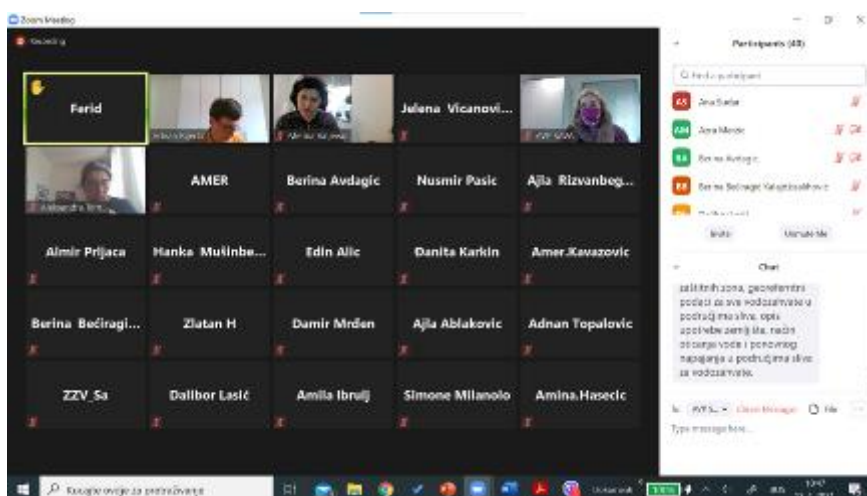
Zoom Meeting

Recording

Ferid

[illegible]

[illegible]

Jelena Vicanovi...

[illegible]

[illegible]

AMER

Berina Avdagic

Nusmir Pasic

Ajla Rizvanbeg...

Almir Prijaca

Hanka Mušinbe...

Edin Alic

Đanita Karkin

Amer.Kavazovic

Berina Bećiragi...

Zlatan H

Damir Mrđen

Ajla Ablakovic

Adnan Topalovic

ZZV_Sa

Dalibor Lasić

Amila Ibrulj

Simone Milanolo

Amina.Hasecic

Participants (48)

Find a participant

Ana Suša

Ajna Mesic

Berina Avdagic

Berina Bećiragić Kalajdžisalihović

Invite

Unmute Me

Chat

zaštitnih zona, geografski podaci za sva vodozahvate u području sliva, opis upotrebe zemljišta, način otičanja vode i ponovnog napajanja u područjima sliva za vodozahvate.

To: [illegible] Direct Message File

Type message here...

Kucajte ovdje za pretraživanje

Unmute